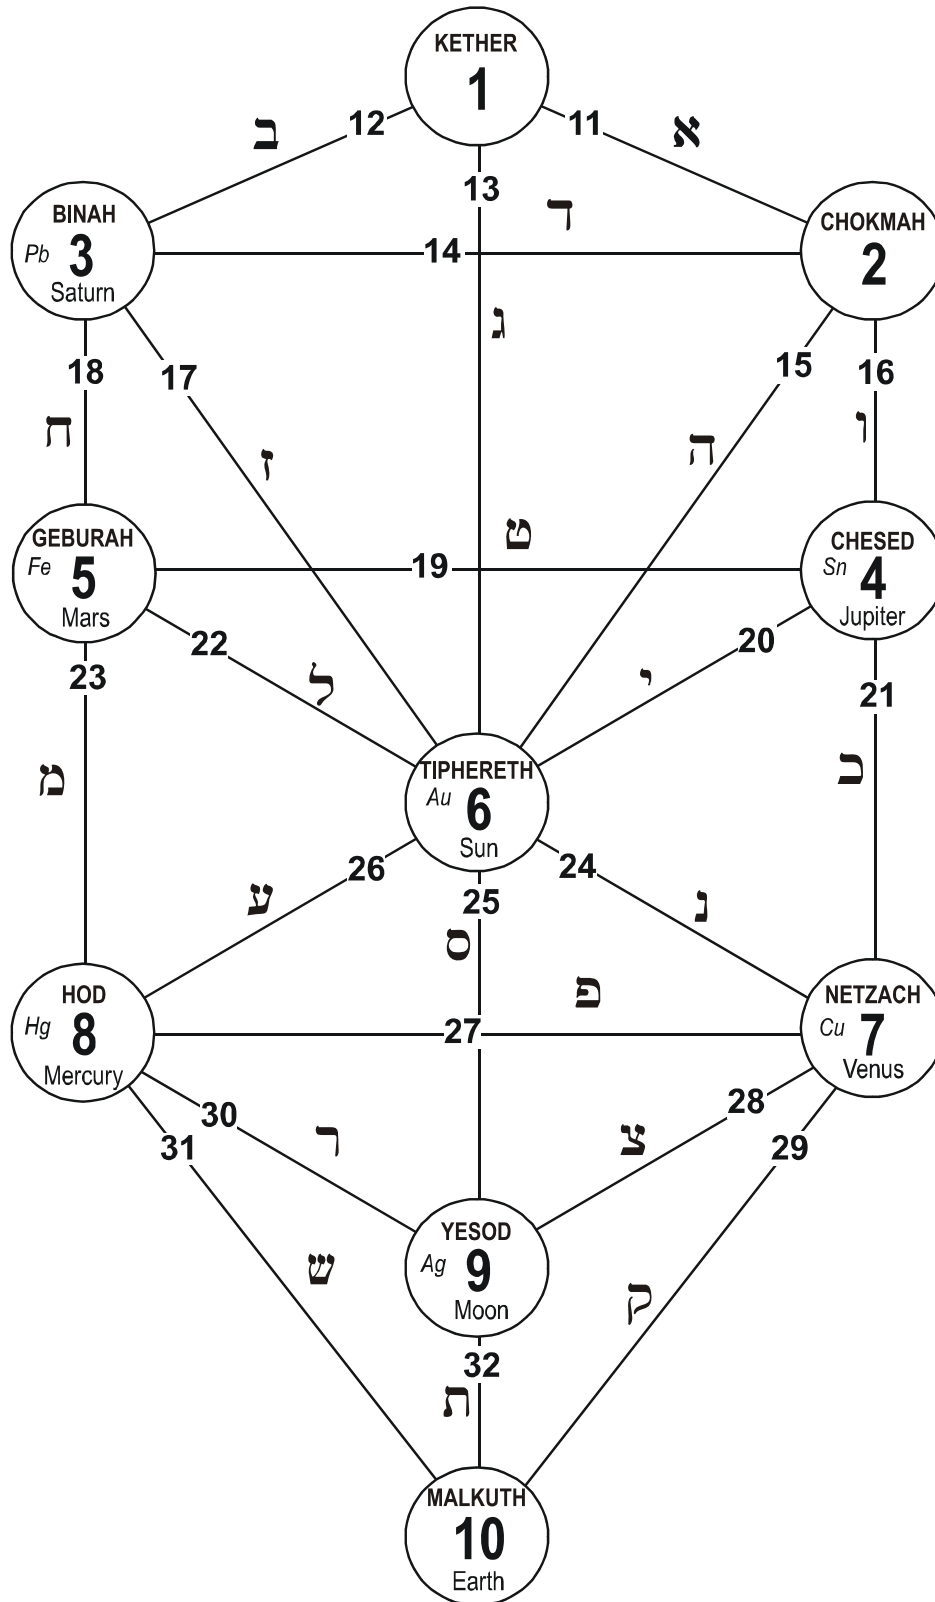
KETHER
1

ב 12 11 א

13

BINAH
Pb 3
Saturn

ד

CHOKMAH
2

14

ג

18 17 15 16

ח ז ה ו

GEBURAH
Fe 5
Mars

ט

CHESED
Sn 4
Jupiter

19

22 20

23 ל י 21

מ כ

TIPHERETH
Au 6
Sun

26 24
ע 25 נ

ס
פ

HOD
Hg 8
Mercury

NETZACH
Cu 7
Venus

27

30 28
31 ר צ 29

YESOD
Ag 9
Moon

ש ק

32
ת

MALKUTH
10
Earth